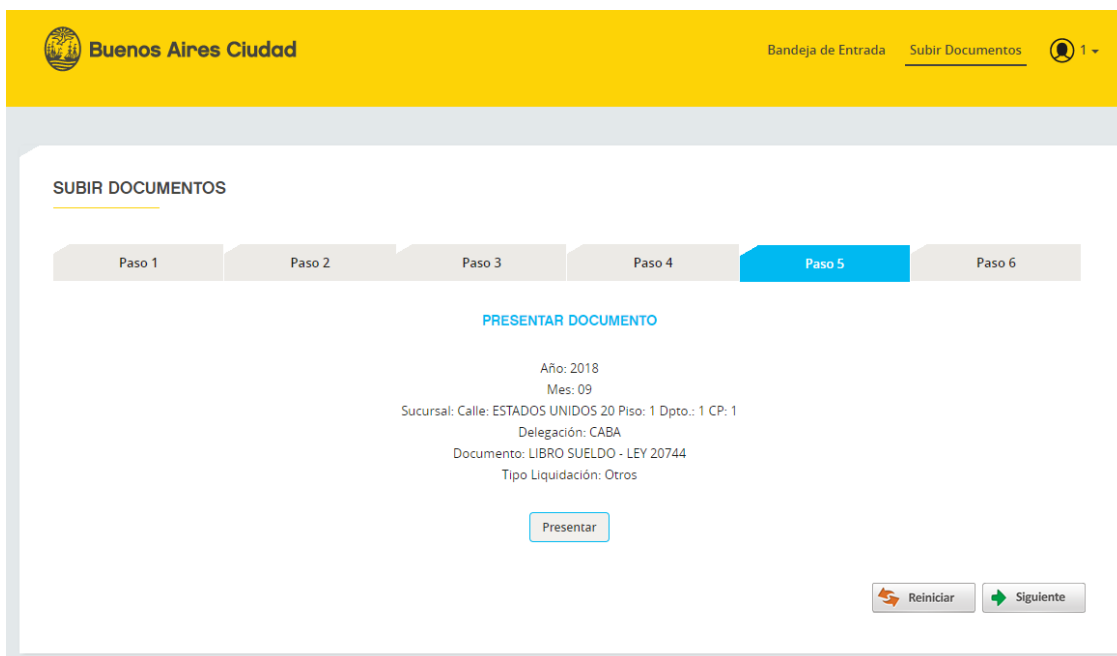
Buenos Aires Ciudad

Bandeja de Entrada   Subir Documentos   1

SUBIR DOCUMENTOS

Paso 1   Paso 2   Paso 3   Paso 4   Paso 5   Paso 6

PRESENTAR DOCUMENTO

Año: 2018
Mes: 09
Sucursal: Calle: ESTADOS UNIDOS 20 Piso: 1 Dpto.: 1 CP: 1
Delegación: CABA
Documento: LIBRO SUELDO - LEY 20744
Tipo Liquidación: Otros

Presentar

Reiniciar   Siguiente